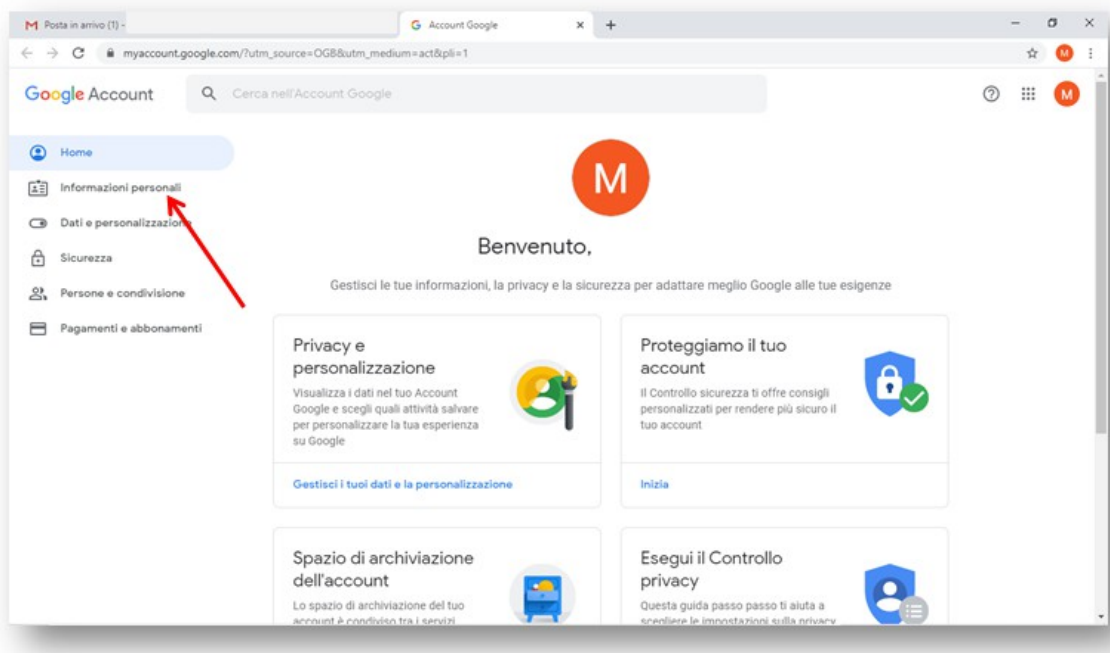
Posta in arrivo (1) -
Account Google
myaccount.google.com/?utm_source=OGB&utm_medium=act&pli=1
M

Google Account
Cerca nell'Account Google
M

Home
Informazioni personali
Dati e personalizzazione
Sicurezza
Persone e condivisione
Pagamenti e abbonamenti

M

Benvenuto,

Gestisci le tue informazioni, la privacy e la sicurezza per adattare meglio Google alle tue esigenze

Privacy e personalizzazione
Visualizza i dati nel tuo Account Google e scegli quali attività salvare per personalizzare la tua esperienza su Google

Gestisci i tuoi dati e la personalizzazione

Proteggiamo il tuo account
Il Controllo sicurezza ti offre consigli personalizzati per rendere più sicuro il tuo account

Inizia

Spazio di archiviazione dell'account
Lo spazio di archiviazione del tuo account è condiviso tra i servizi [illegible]

Esegui il Controllo privacy
Questa guida passo passo ti aiuta a scegliere le impostazioni sulla privacy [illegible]